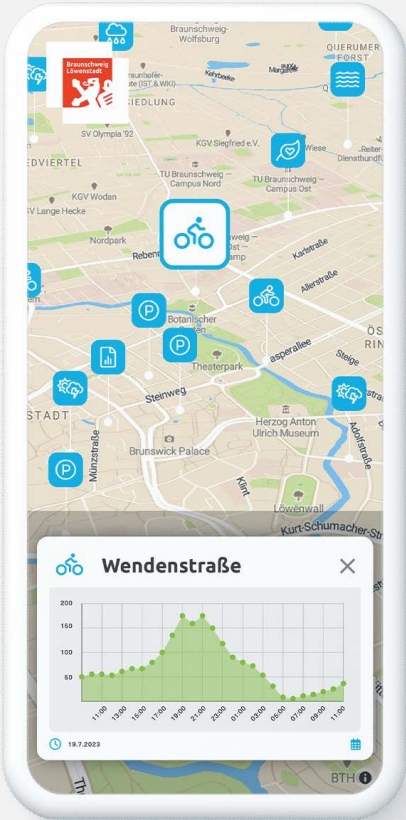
Braunschweig Löwenstadt

Braunschweig-Wolfsburg

QUERUMER FORST

Braunschweig (IST & WKI)

Kahrbeeke

SIEDLUNG

SV Olympia '92

KGV Siegfried e.V.

Wiese

Reiter-Dienstuhundpl

EDVIERTEL

TU Braunschweig – Campus Nord

TU Braunschweig – Campus Ost

KGV Wodan

SV Lange Hecke

Nordpark

Rebenr

Karlstraße

Allerstraße

Botanischer Garten

ÖS RIN

Theaterpark

asperallee

Steige

Steinweg

STADT

Herzog Anton Ulrich Museum

Adolfstraße

Münzstraße

Brunswick Palace

Klint

Löwenwall

Kurt-Schumacher-Str

Wendenstraße

200

150

100

50

11:00

13:00

15:00

17:00

19:00

21:00

23:00

01:00

03:00

05:00

07:00

09:00

11:00

19.7.2023

BTH